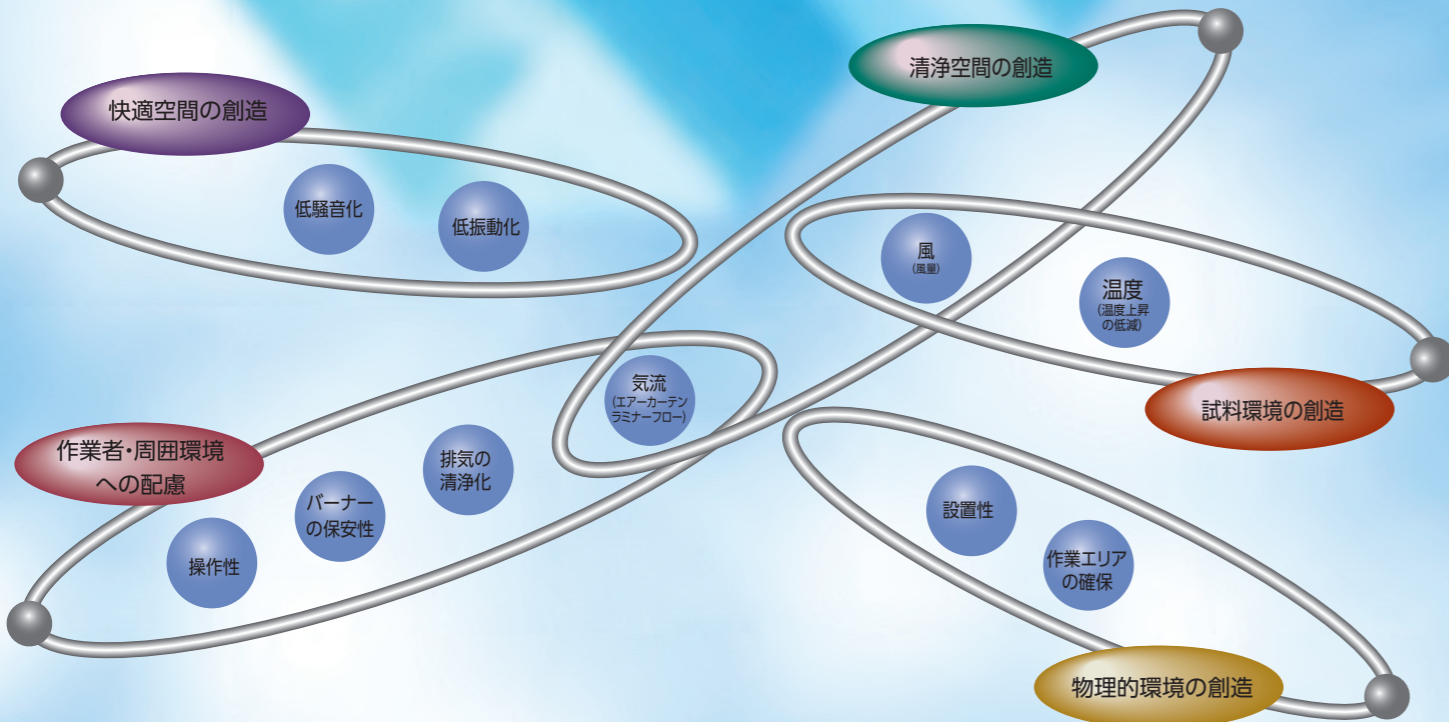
快適空間の創造

低騒音化

低振動化

清浄空間の創造

風
(風量)

温度
(温度上昇の低減)

試料環境の創造

気流
(エアーカーテンラミナーフロー)

作業者・周囲環境への配慮

排気の清浄化

バーナーの保安性

操作性

設置性

作業エリアの確保

物理的環境の創造